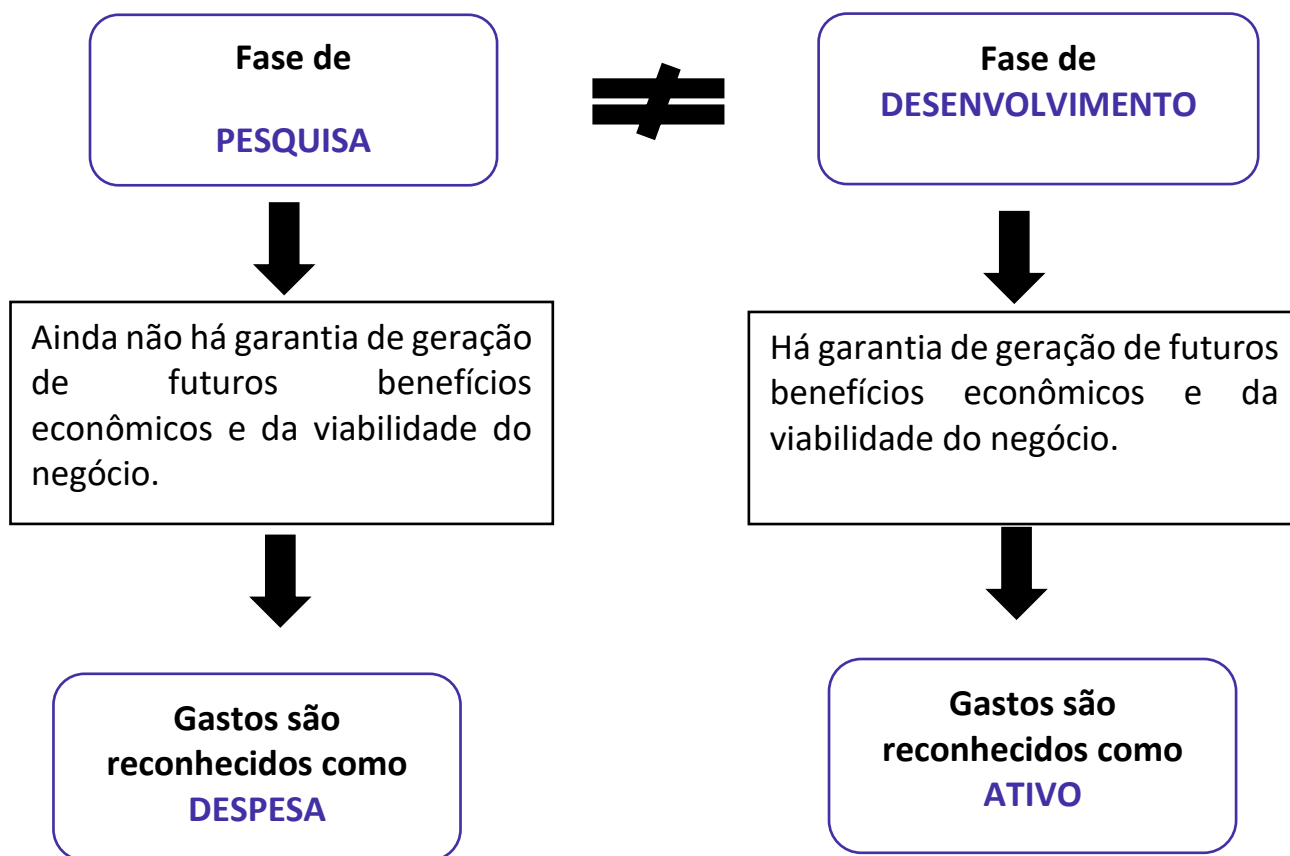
Fase de

PESQUISA

$\neq$

Fase de
DESENVOLVIMENTO

Ainda não há garantia de geração de futuros benefícios econômicos e da viabilidade do negócio.

Há garantia de geração de futuros benefícios econômicos e da viabilidade do negócio.

Gastos são reconhecidos como DESPESA

Gastos são reconhecidos como ATIVO